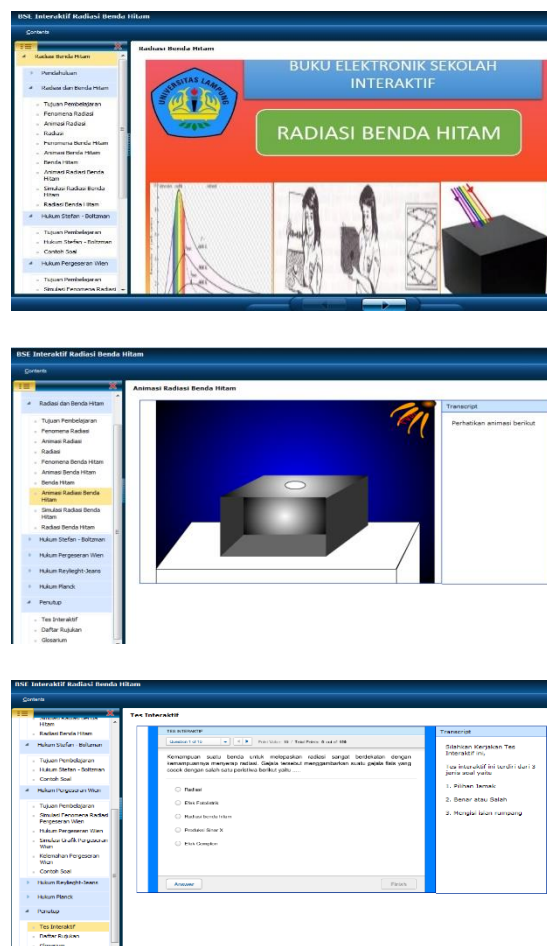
BSE Interaktif Radiasi Benda Hitam

Contents

Radiasi Benda Hitam
Pendahuluan
Radiasi dan Benda Hitam
Tujuan Pembelajaran
Fenomena Radiasi
Animasi Radiasi
Radiasi
Fenomena Benda Hitam
Animasi Benda Hitam
Benda Hitam
Animasi Radiasi Benda Hitam
Simulasi Radiasi Benda Hitam
Radiasi Benda Hitam
Hukum Stefan - Boltzman
Tujuan Pembelajaran
Hukum Stefan - Boltzman
Contoh Soal
Hukum Pergeseran Wien
Tujuan Pembelajaran
Simulasi Fenomena Radiasi

Radiasi Benda Hitam

UNIVERSITAS LAMPUNG

BUKU ELEKTRONIK SEKOLAH INTERAKTIF

RADIASI BENDA HITAM

BSE Interaktif Radiasi Benda Hitam

Contents

Radiasi dan Benda Hitam
Tujuan Pembelajaran
Fenomena Radiasi
Animasi Radiasi
Radiasi
Fenomena Benda Hitam
Animasi Benda Hitam
Benda Hitam
Animasi Radiasi Benda Hitam
Simulasi Radiasi Benda Hitam
Radiasi Benda Hitam
Hukum Stefan - Boltzman
Hukum Pergeseran Wien
Hukum Reyleight-Jeans
Hukum Planck
Penutup
Tes Interaktif
Daftar Rujukan
Glosarium

Animasi Radiasi Benda Hitam

Transcript

Perhatikan animasi berikut

BSE Interaktif Radiasi Benda Hitam

Contents

Hitam
Radiasi Benda Hitam
Hukum Stefan - Boltzman
Tujuan Pembelajaran
Hukum Stefan - Boltzman
Contoh Soal
Hukum Pergeseran Wien
Tujuan Pembelajaran
Simulasi Fenomena Radiasi Pergeseran Wien
Hukum Pergeseran Wien
Simulasi Grafik Pergeseran Wien
Kelandian Pergeseran Wien
Contoh Soal
Hukum Reyleight-Jeans
Hukum Planck
Penutup
Tes Interaktif
Daftar Rujukan
Glosarium

Tes Interaktif

TES INTERAKTIF
Question 1 of 15
Point Value: 10 | Total Points: 0 out of 150

Kemampuan suatu benda untuk melepaskan radiasi sangat berdekatan dengan kemampuannya menyerap radiasi. Gejala tersebut menggambarkan suatu gejala fisis yang cocok dengan salah satu peristiwa berikut yaitu ....

Radiasi
Efek Fotolistrik
Radiasi benda hitam
Produksi Sinar X
Efek Compton

Answer
Finish

Transcript

Silahkan Kerjakan Tes Interaktif ini.

Tes interaktif ini terdiri dari 3 jenis soal yaitu:

1. Pilihan Jamak
2. Benar atau Salah
3. Mengisi titik rumpang